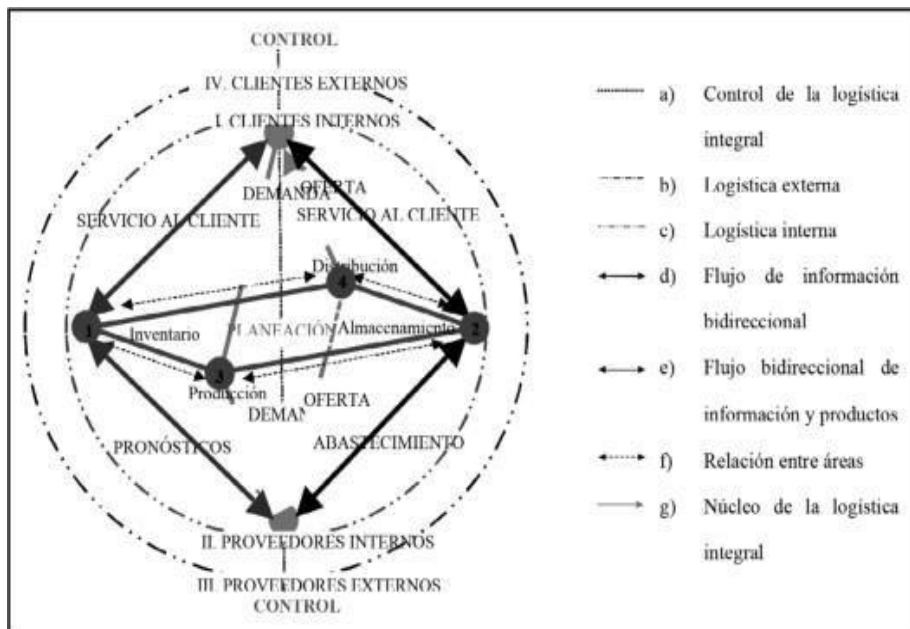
CONTROL

IV. CLIENTES EXTERNOS

I. CLIENTES INTERNOS

DEMANDA

OFERTA

SERVICIO AL CLIENTE

SERVICIO AL CLIENTE

Distribución

4

1

2

Inventario

PLANEACIÓN

Almacenamiento

3

Producción

DEMANDA

OFERTA

PRONÓSTICOS

ABASTECIMIENTO

II. PROVEEDORES INTERNOS

III. PROVEEDORES EXTERNOS

CONTROL

a) Control de la logística integral

b) Logística externa

c) Logística interna

d) Flujo de información bidireccional

e) Flujo bidireccional de información y productos

f) Relación entre áreas

g) Núcleo de la logística integral